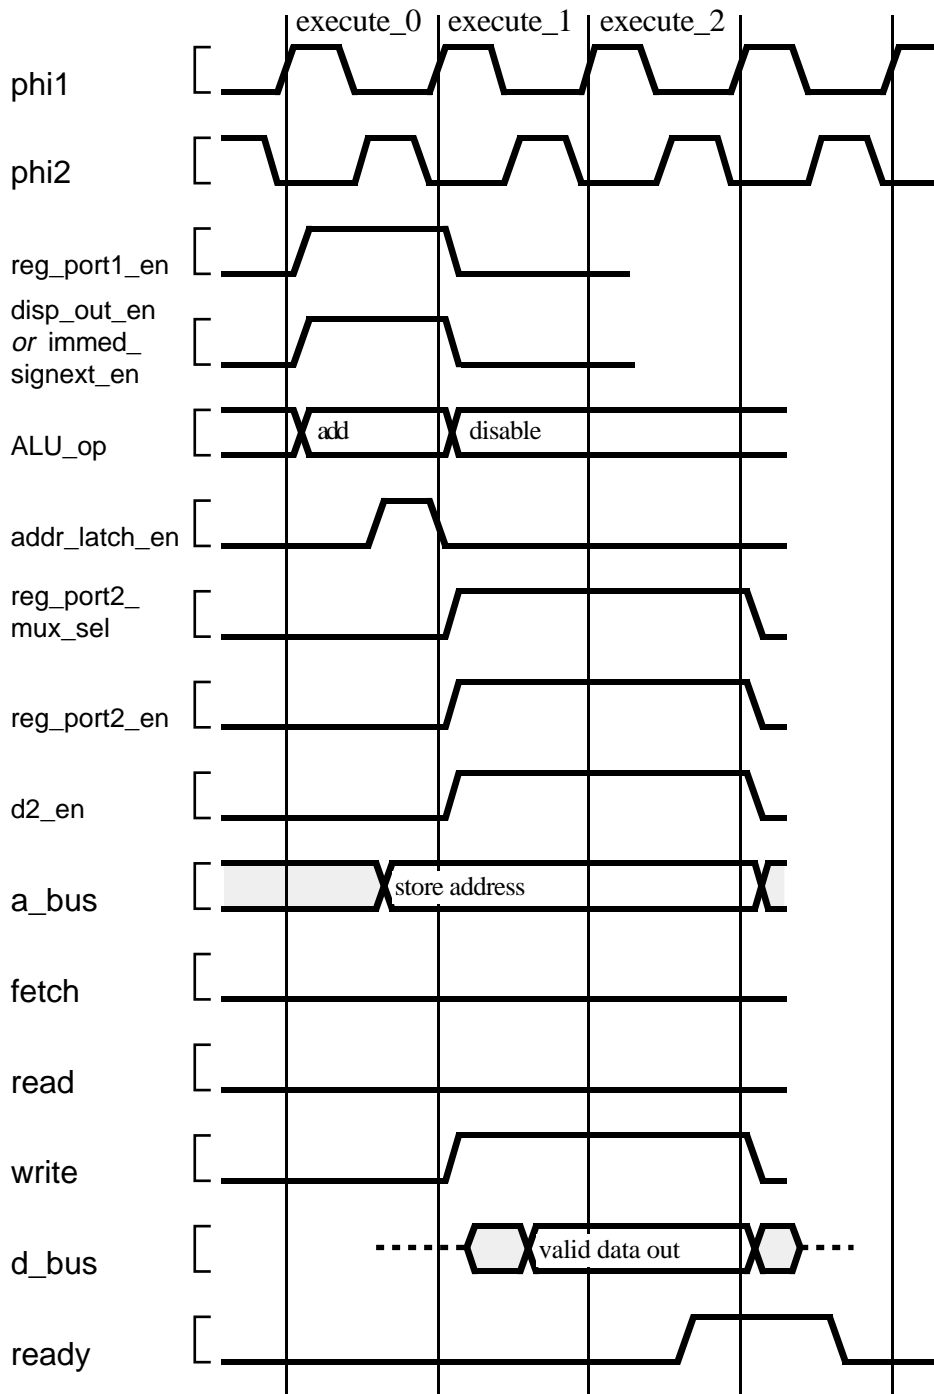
execute_0
execute_1
execute_2

phi1

phi2

reg_port1_en

disp_out_en *or* immed_ signext_en

ALU_op
add
disable

addr_latch_en

reg_port2_ mux_sel

reg_port2_en

d2_en

a_bus
store address

fetch

read

write

d_bus
valid data out

ready